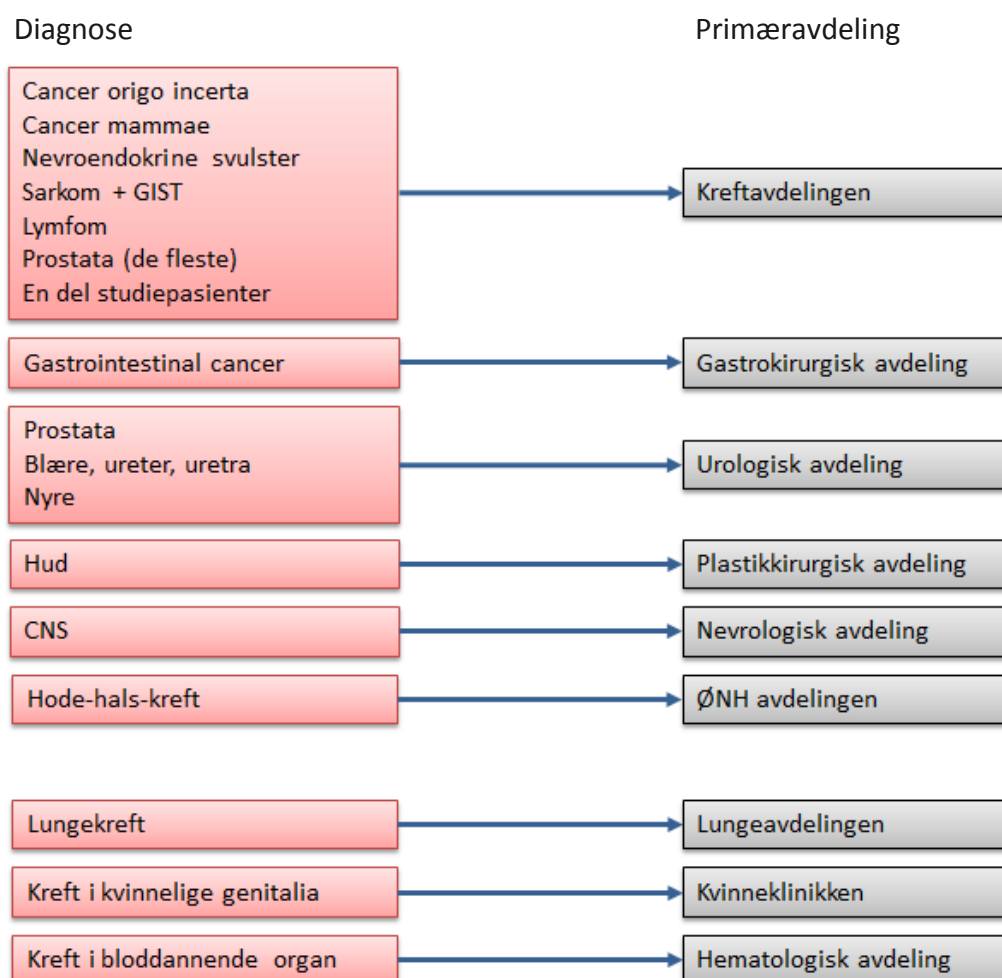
Diagnose

Primæravdeling

Cancer origo incerta
Cancer mammae
Nevroendokrine svulster
Sarkom + GIST
Lymfom
Prostata (de fleste)
En del studiepasienter

Kreftavdelingen

Gastrointestinal cancer

Gastrokirurgisk avdeling

Prostata
Blære, ureter, uretra
Nyre

Urologisk avdeling

Hud

Plastikkirurgisk avdeling

CNS

Nevrologisk avdeling

Hode-hals-kreft

ØNH avdelingen

Lungekreft

Lungeavdelingen

Kreft i kvinnelige genitalia

Kvinneklinikken

Kreft i bloddannende organ

Hematologisk avdeling